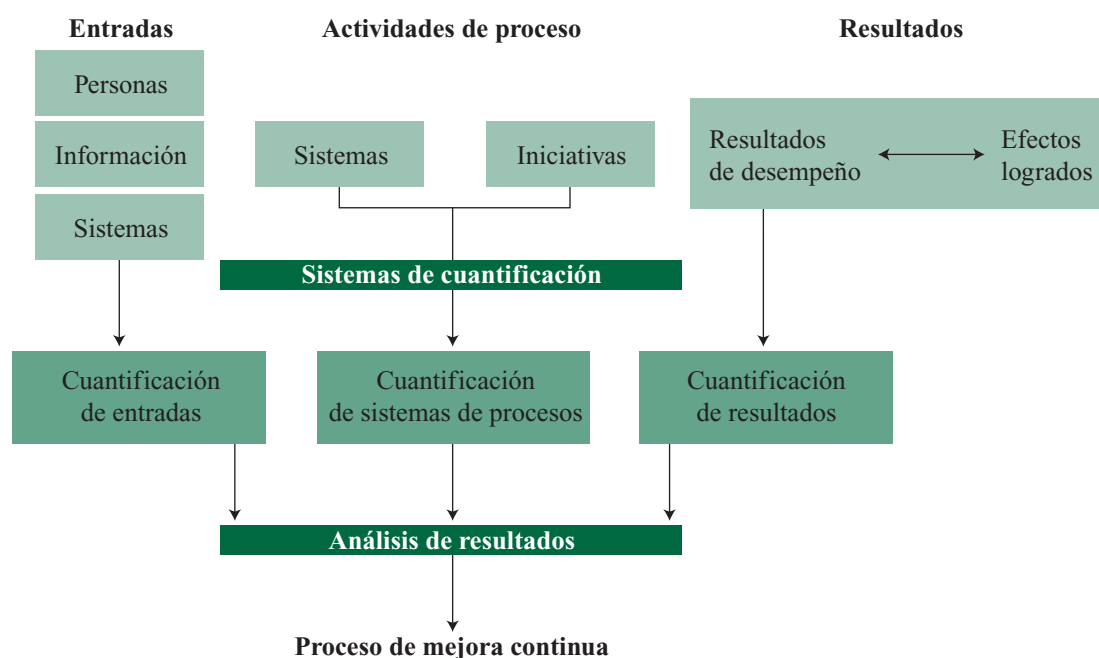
Entradas

Actividades de proceso

Resultados

Personas

Información

Sistemas

Sistemas

Iniciativas

Resultados de desempeño

Efectos logrados

Sistemas de cuantificación

Cuantificación de entradas

Cuantificación de sistemas de procesos

Cuantificación de resultados

Análisis de resultados

Proceso de mejora continua